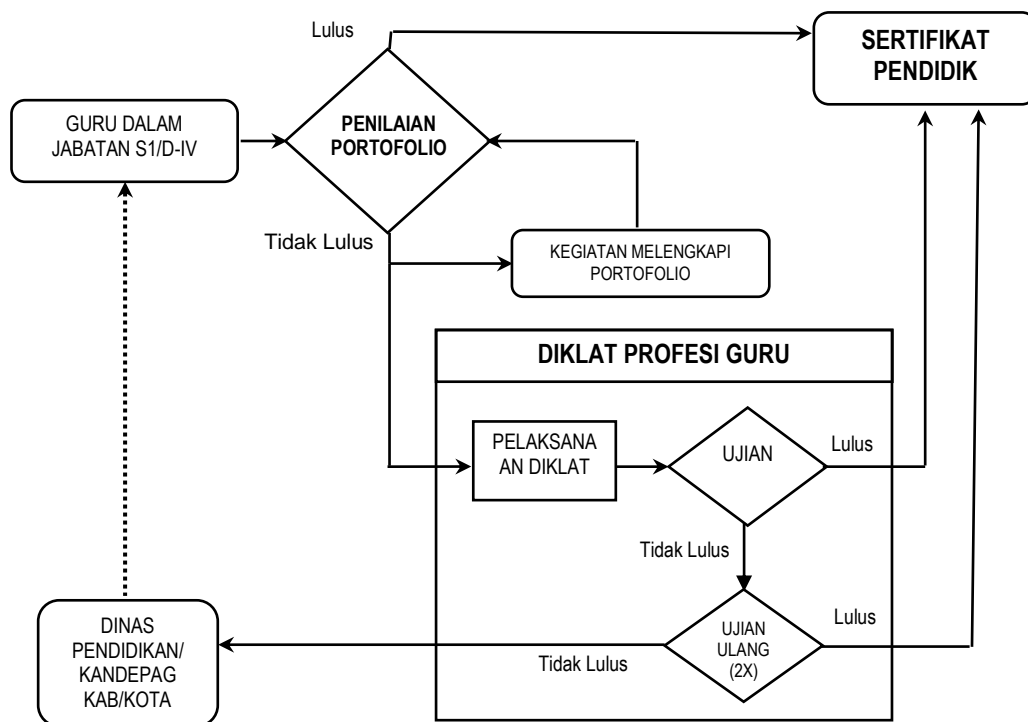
Lulus

SERTIFIKAT PENDIDIK

GURU DALAM JABATAN S1/D-IV

PENILAIAN PORTOFOLIO

Tidak Lulus

KEGIATAN MELENGKAPI PORTOFOLIO

DIKLAT PROFESI GURU

PELAKSANAAN DIKLAT

UJIAN

Lulus

Tidak Lulus

DINAS PENDIDIKAN/ KANDEPAG KAB/KOTA

Lulus

UJIAN ULANG (2X)

Tidak Lulus